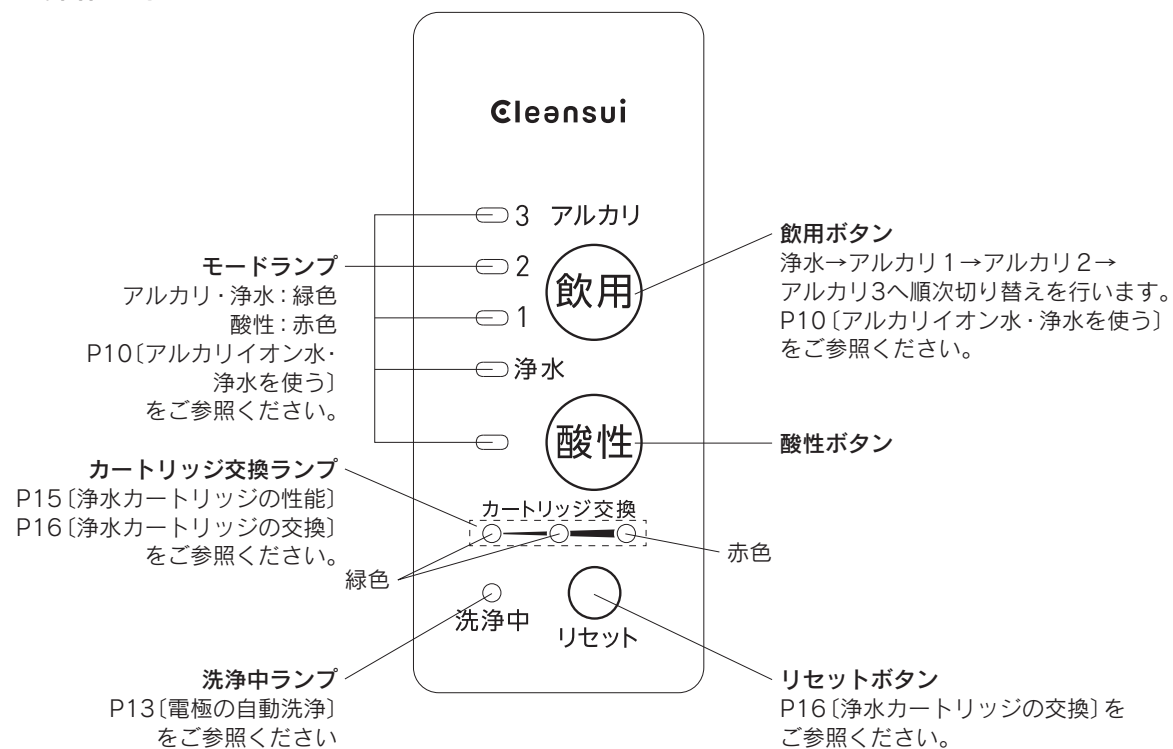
Cleansui

3 アルカリ

2

飲用

1

浄水

酸性

カートリッジ交換

洗浄中

リセット

モードランプ
アルカリ・浄水：緑色
酸性：赤色
P10〔アルカリイオン水・浄水を使う〕
をご参照ください。

カートリッジ交換ランプ
P15〔浄水カートリッジの性能〕
P16〔浄水カートリッジの交換〕
をご参照ください。

緑色

赤色

洗浄中ランプ
P13〔電極の自動洗浄〕
をご参照ください

飲用ボタン
浄水→アルカリ1→アルカリ2→アルカリ3へ順次切り替えを行います。
P10〔アルカリイオン水・浄水を使う〕
をご参照ください。

酸性ボタン

リセットボタン
P16〔浄水カートリッジの交換〕を
ご参照ください。